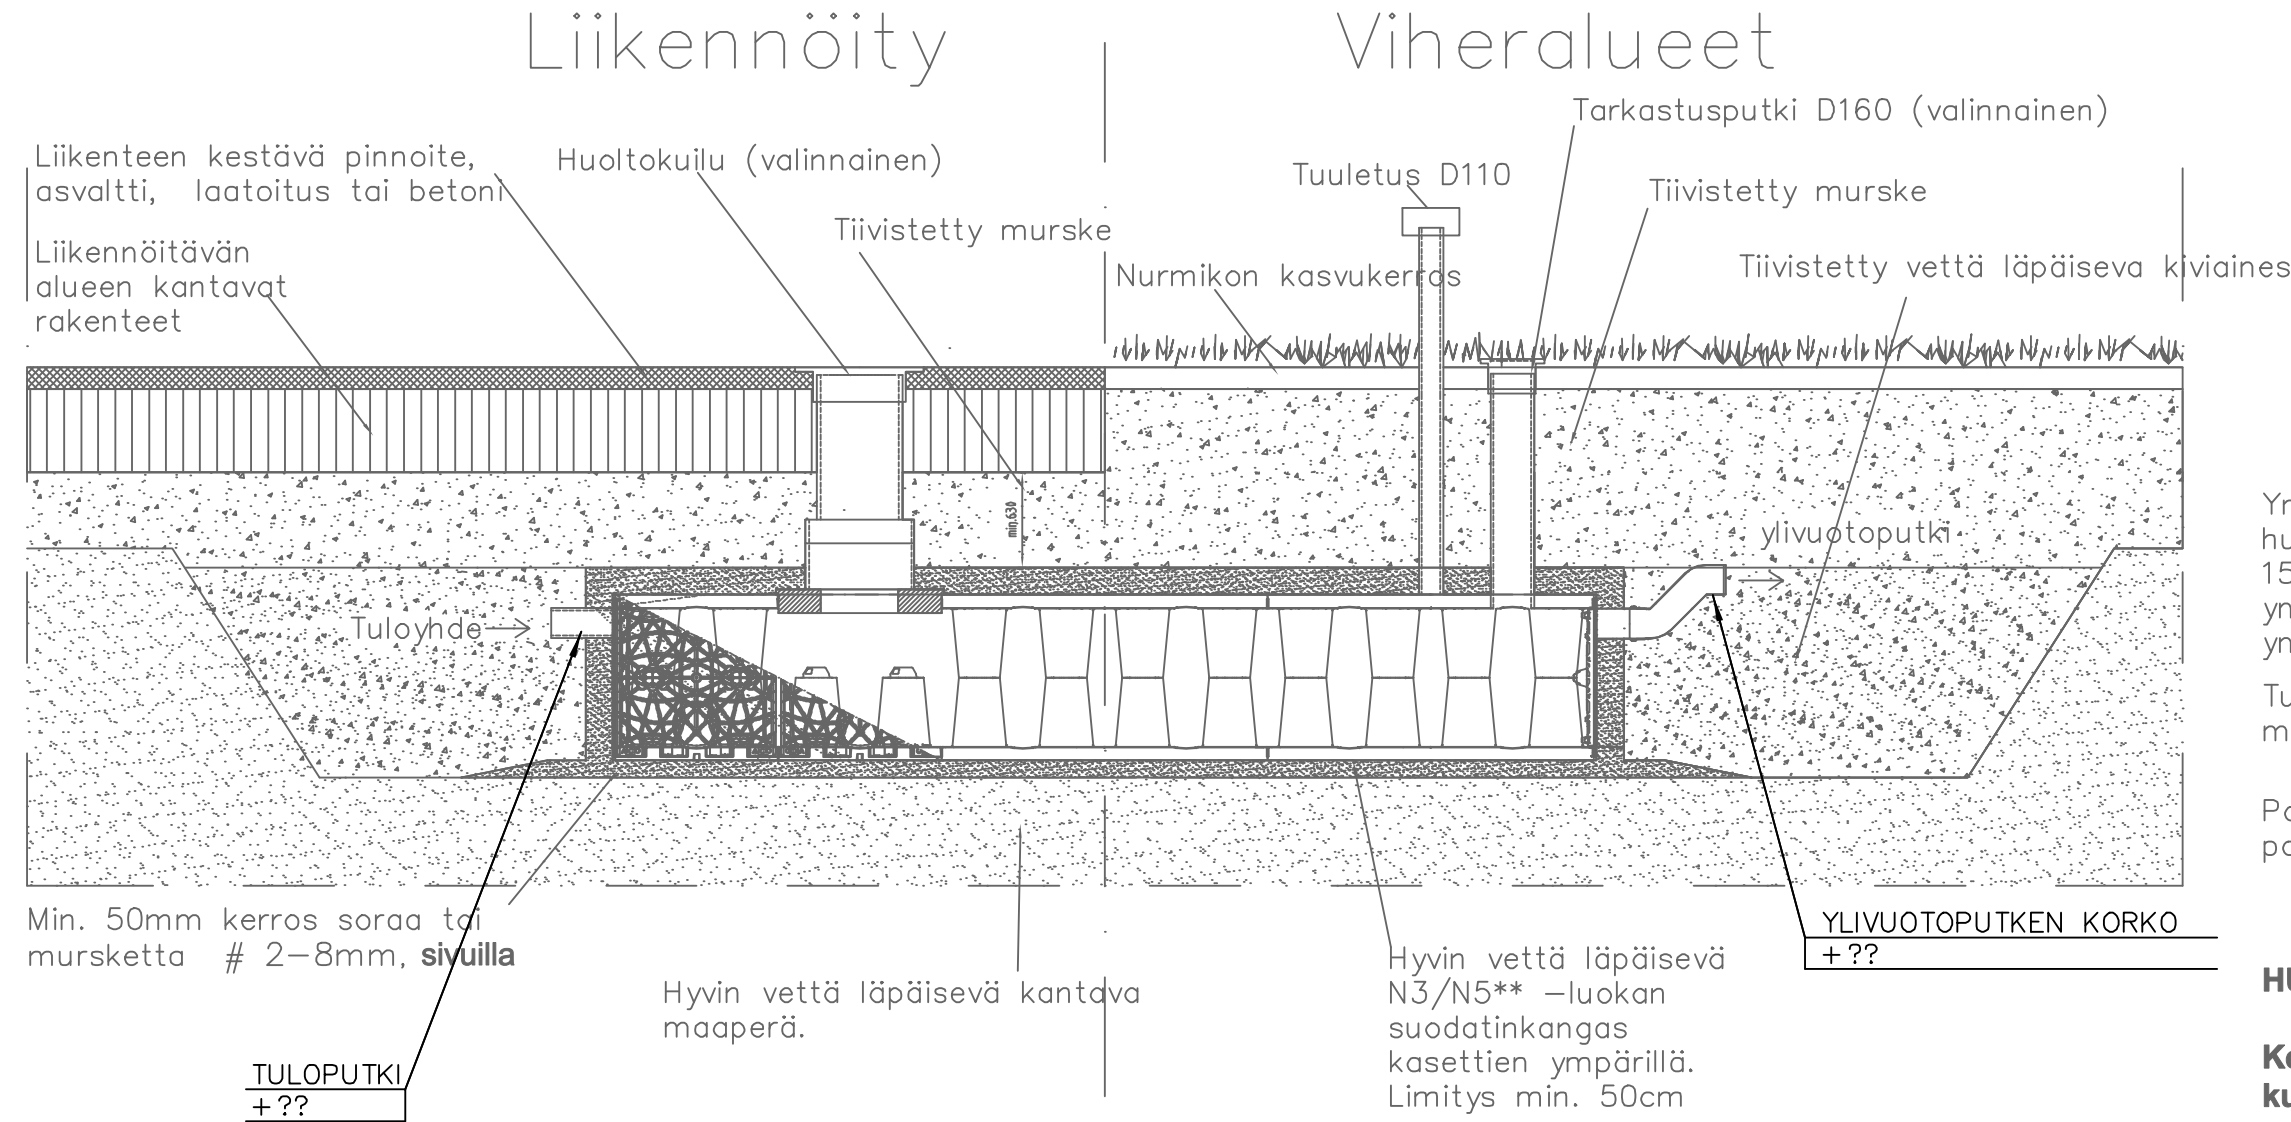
Liikennöity

Viheralueet

Tarkastusputki D160 (valinnainen)

Liikenteen kestävä pinnoite, asvaltti, laatoitus tai betoni

Huoltokuilu (valinnainen)

Tuuletus D110

Tiivistetty murske

Tiivistetty murske

Liikennöitävän alueen kantavat rakenteet

Nurmikon kasvukerros

Tiivistetty vettä läpäiseva kiviaines

min.630

ylivuotoputki

Tuloyhde

Yr
hu
15
yn
yn

Tu
m

Pa
pa

Min. 50mm kerros soraa tai mursketta # 2–8mm, sivuilla

YLIVUOTOPUTKEN KORKO
+??

HU

Hyvin vettä läpäisevä kantava maaperä.

Hyvin vettä läpäisevä N3/N5** –luokan suodatinkangas kasettien ympärillä. Limitys min. 50cm

Ke
ku

TULOPUTKI
+??